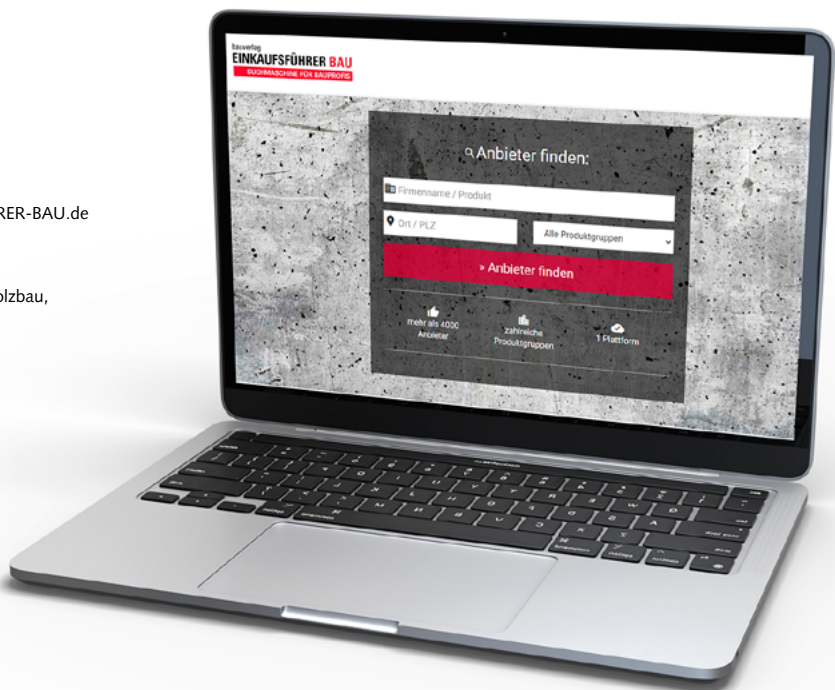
RER-BAU.de

lzbau,

Bauverlag
EINKAUFSFÜHRER BAU
SUCHMASCHINE FÜR BAUPROFIS

Anbieter finden:

Firmenname / Produkt

Ort / PLZ

Alle Produktgruppen

» Anbieter finden

mehr als 4000 Anbieter

zahlreiche Produktgruppen

1 Plattform